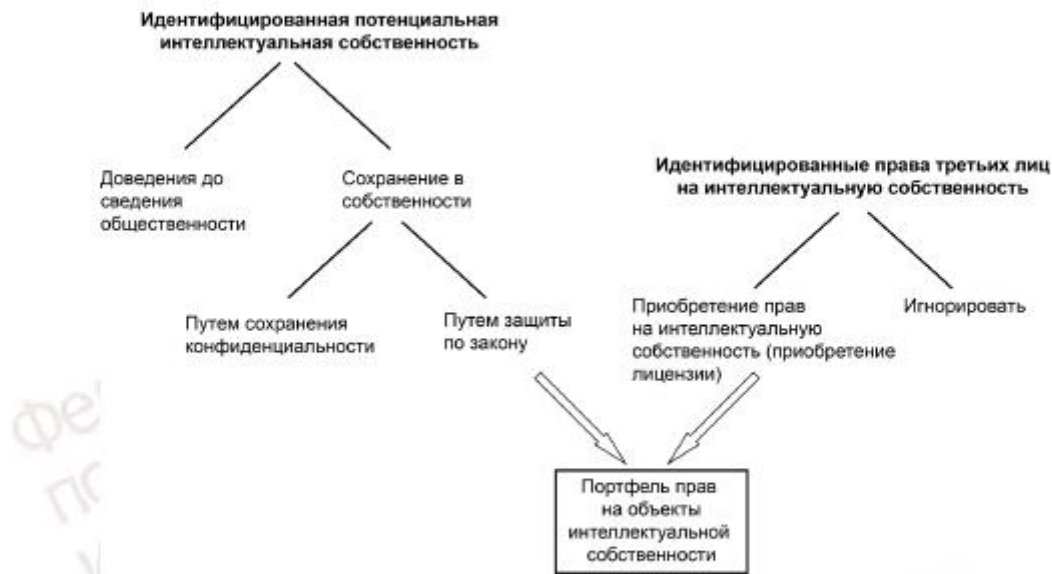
Идентифицированная потенциальная интеллектуальная собственность

Доведения до сведения общественности

Сохранение в собственности

Путем сохранения конфиденциальности

Путем защиты по закону

Идентифицированные права третьих лиц на интеллектуальную собственность

Приобретение прав на интеллектуальную собственность (приобретение лицензии)

Игнорировать

Портфель прав на объекты интеллектуальной собственности

Фе
по
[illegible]